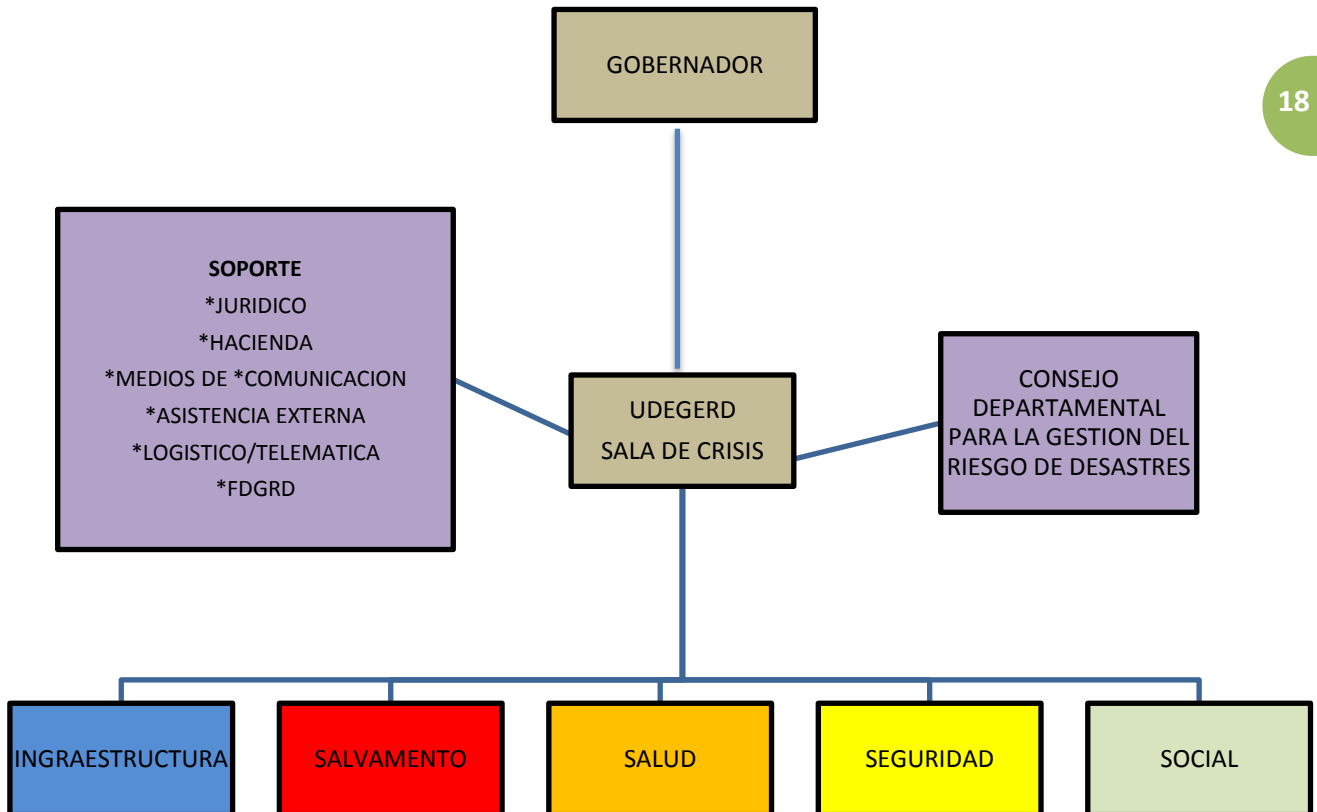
18

GOBERNADOR

SOPORTE
*JURIDICO
*HACIENDA
*MEDIOS DE *COMUNICACION
*ASISTENCIA EXTERNA
*LOGISTICO/TELEMATICA
*FDGRD

UDEGERD
SALA DE CRISIS

CONSEJO DEPARTAMENTAL PARA LA GESTION DEL RIESGO DE DESASTRES

INGRAESTRUCTURA

SALVAMENTO

SALUD

SEGURIDAD

SOCIAL